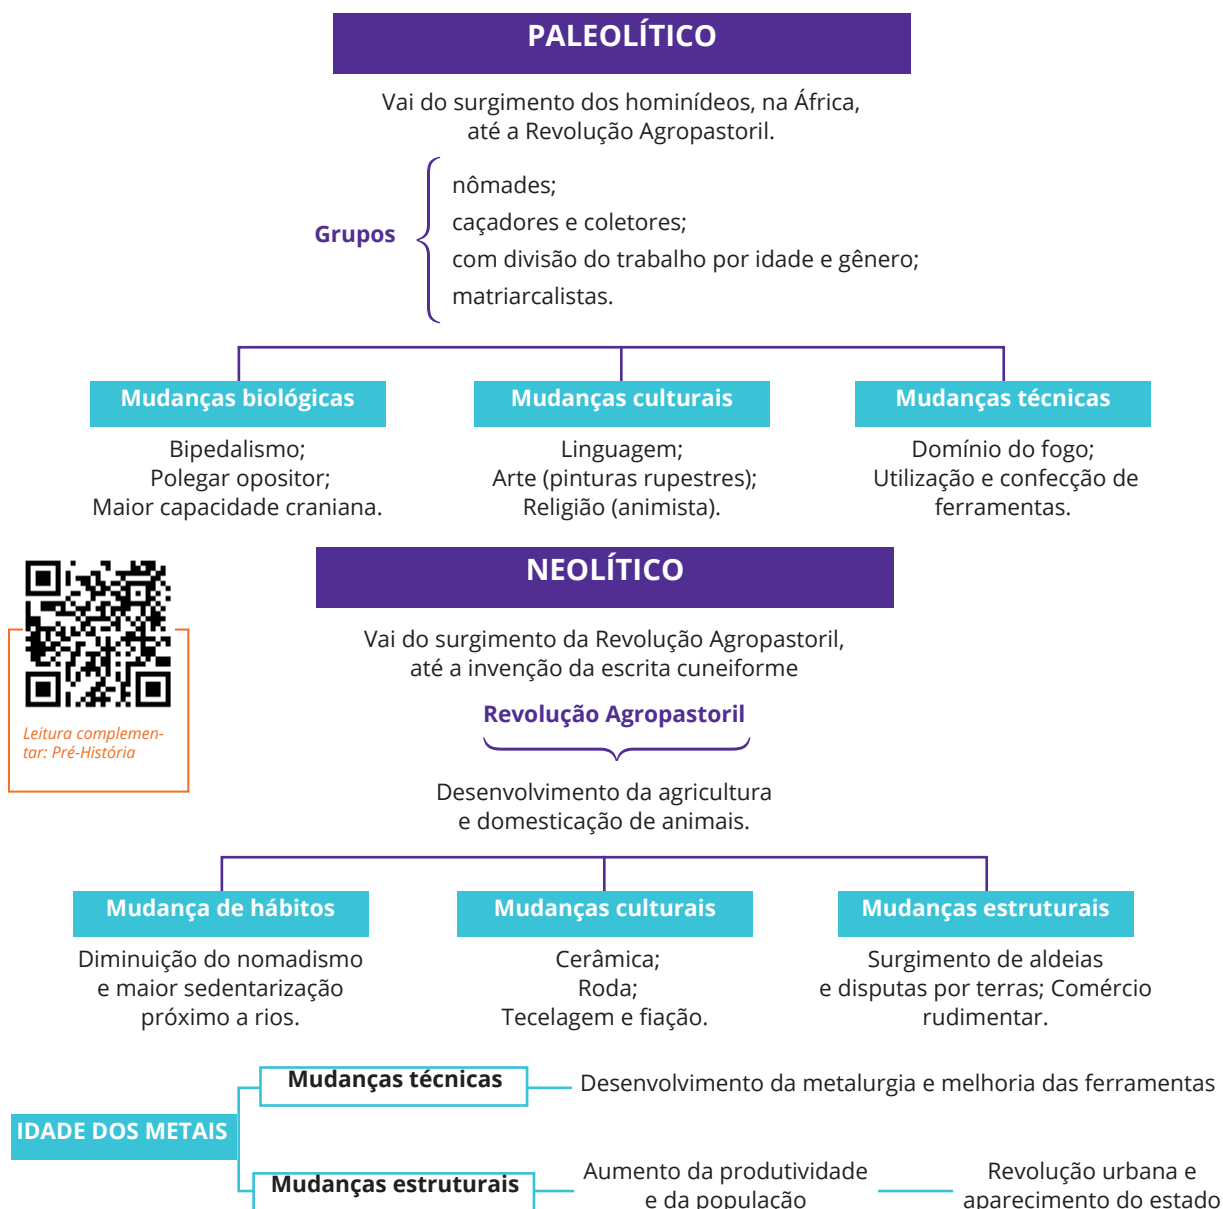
PALEOLÍTICO

Vai do surgimento dos hominídeos, na África, até a Revolução Agropastoril.

Grupos

nômades;
caçadores e coletores;
com divisão do trabalho por idade e gênero;
matriarcalistas.

Mudanças biológicas

Bipedalismo;
Polegar opositor;
Maior capacidade craniana.

Mudanças culturais

Linguagem;
Arte (pinturas rupestres);
Religião (animista).

Mudanças técnicas

Domínio do fogo;
Utilização e confecção de ferramentas.

Leitura complementar: Pré-História

NEOLÍTICO

Vai do surgimento da Revolução Agropastoril, até a invenção da escrita cuneiforme

Revolução Agropastoril

Desenvolvimento da agricultura e domesticação de animais.

Mudança de hábitos

Diminuição do nomadismo e maior sedentarização próximo a rios.

Mudanças culturais

Cerâmica;
Roda;
Tecelagem e fiação.

Mudanças estruturais

Surgimento de aldeias e disputas por terras; Comércio rudimentar.

IDADE DOS METAIS

Mudanças técnicas

Desenvolvimento da metalurgia e melhoria das ferramentas

Mudanças estruturais

Aumento da produtividade e da população

Revolução urbana e aparecimento do estado